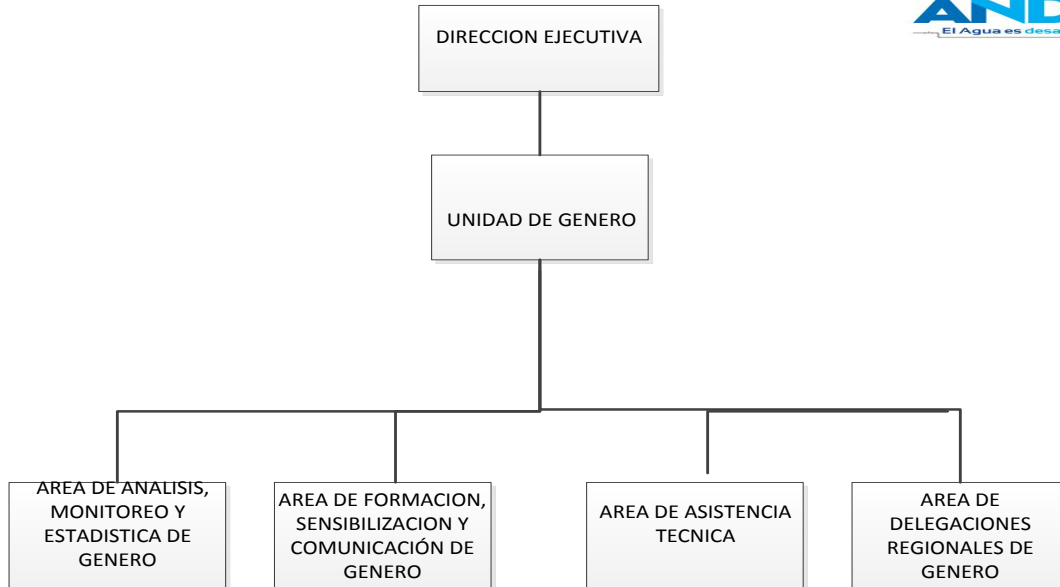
AND
El Agua es desa

DIRECCION EJECUTIVA

UNIDAD DE GENERO

AREA DE ANALISIS, MONITOREO Y ESTADISTICA DE GENERO

AREA DE FORMACION, SENSIBILIZACION Y COMUNICACIÓN DE GENERO

AREA DE ASISTENCIA TECNICA

AREA DE DELEGACIONES REGIONALES DE GENERO